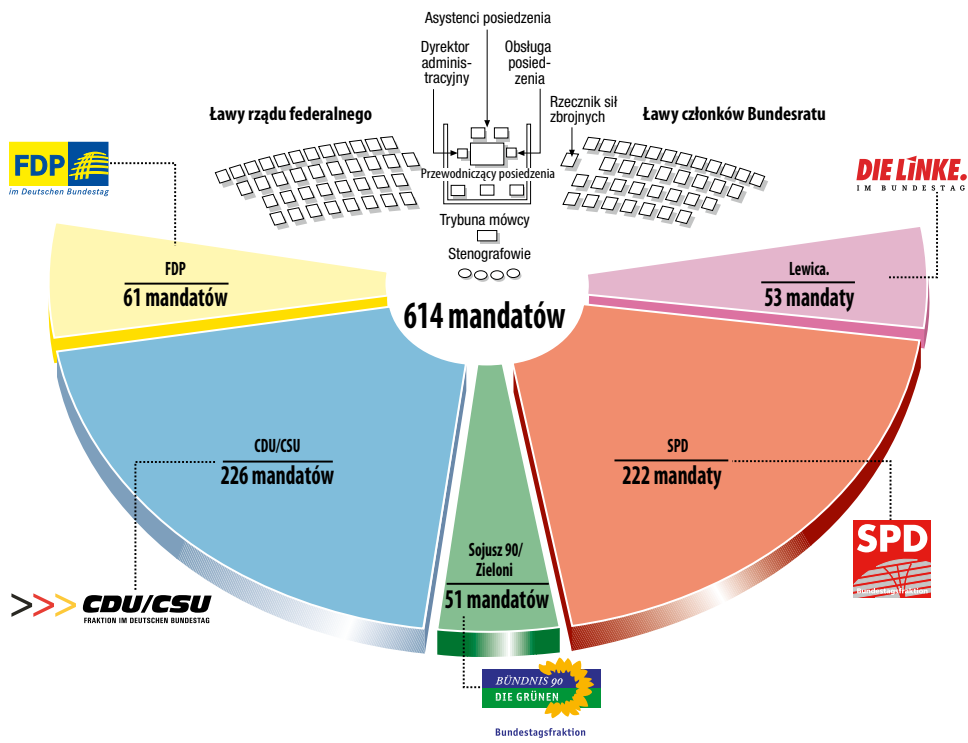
Asystenci posiedzenia

Dyrektor administracyjny

Obsługa posiedzenia

Rzecznik sił zbrojnych

Ławy rządu federalnego

Ławy członków Bundesratu

Przewodniczący posiedzenia

Trybuna mówcy

Stenografowie

FDP
im Deutschen Bundestag

DIE LINKE.
IM BUNDESTAG

FDP
61 mandatów

614 mandatów

Lewica.
53 mandaty

CDU/CSU
226 mandatów

SPD
222 mandaty

SPD
Bundestagsfraktion

Sojusz 90/ Zieloni
51 mandatów

CDU/CSU
FRAKTION IM DEUTSCHEN BUNDESTAG

BÜNDNIS 90
DIE GRÜNEN
Bundestagsfraktion